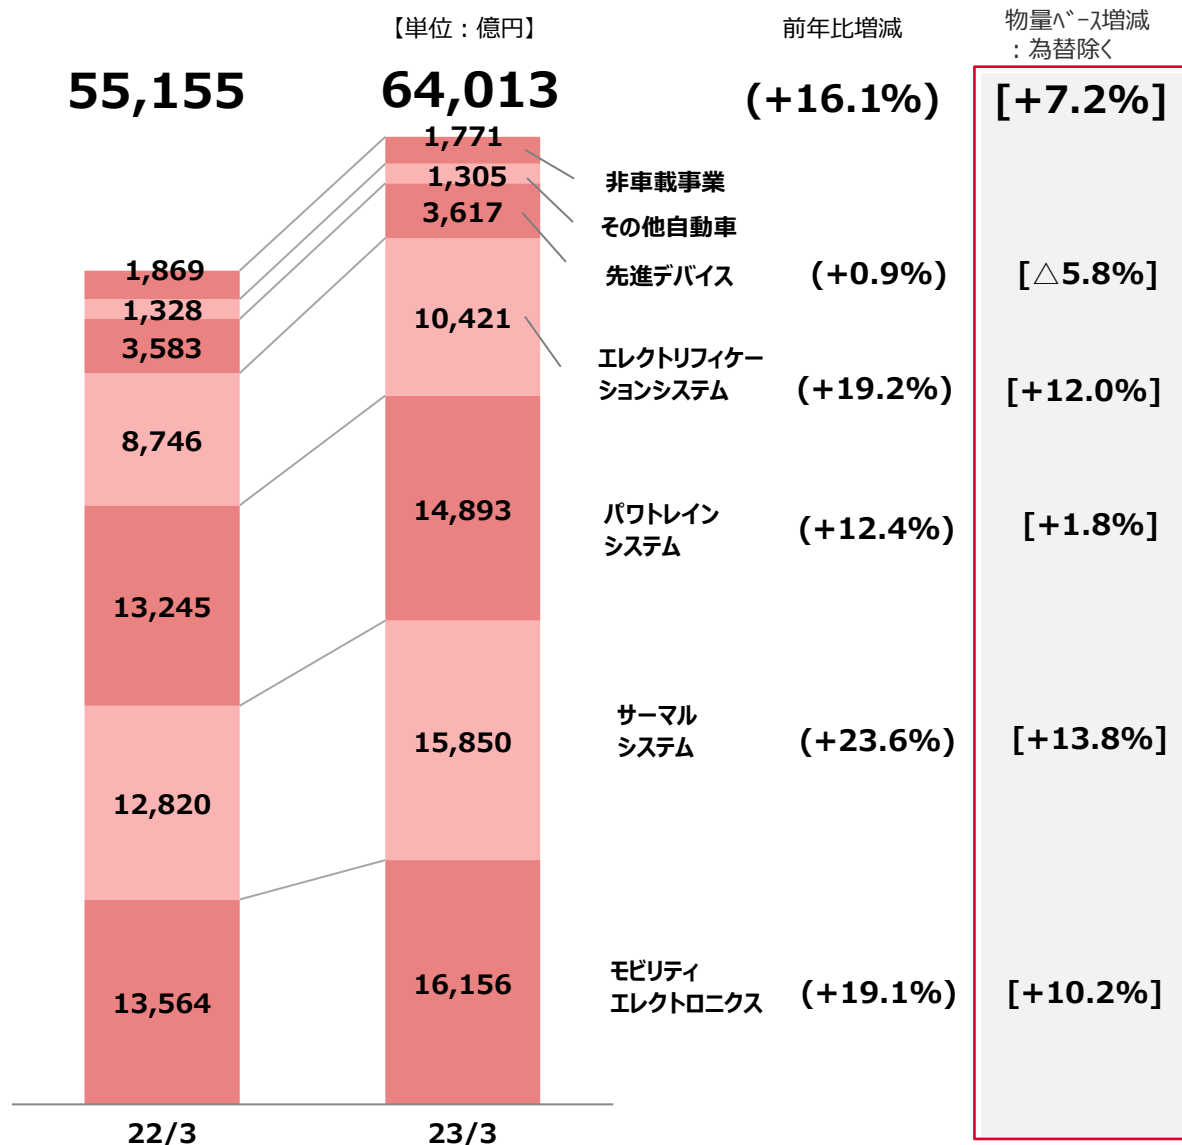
【単位：億円】

前年比増減

物量ﾍﾞｰｽ増減
：為替除く

55,155

64,013

(+16.1%)

[+7.2%]

1,869
1,328
3,583
8,746
13,245
12,820
13,564

1,771
1,305
3,617
10,421
14,893
15,850
16,156

非車載事業

その他自動車

先進デバイス (+0.9%) [△5.8%]

エレクトリフィケーションシステム (+19.2%) [+12.0%]

パワトレインシステム (+12.4%) [+1.8%]

サーマルシステム (+23.6%) [+13.8%]

モビリティエレクトロニクス (+19.1%) [+10.2%]

22/3

23/3